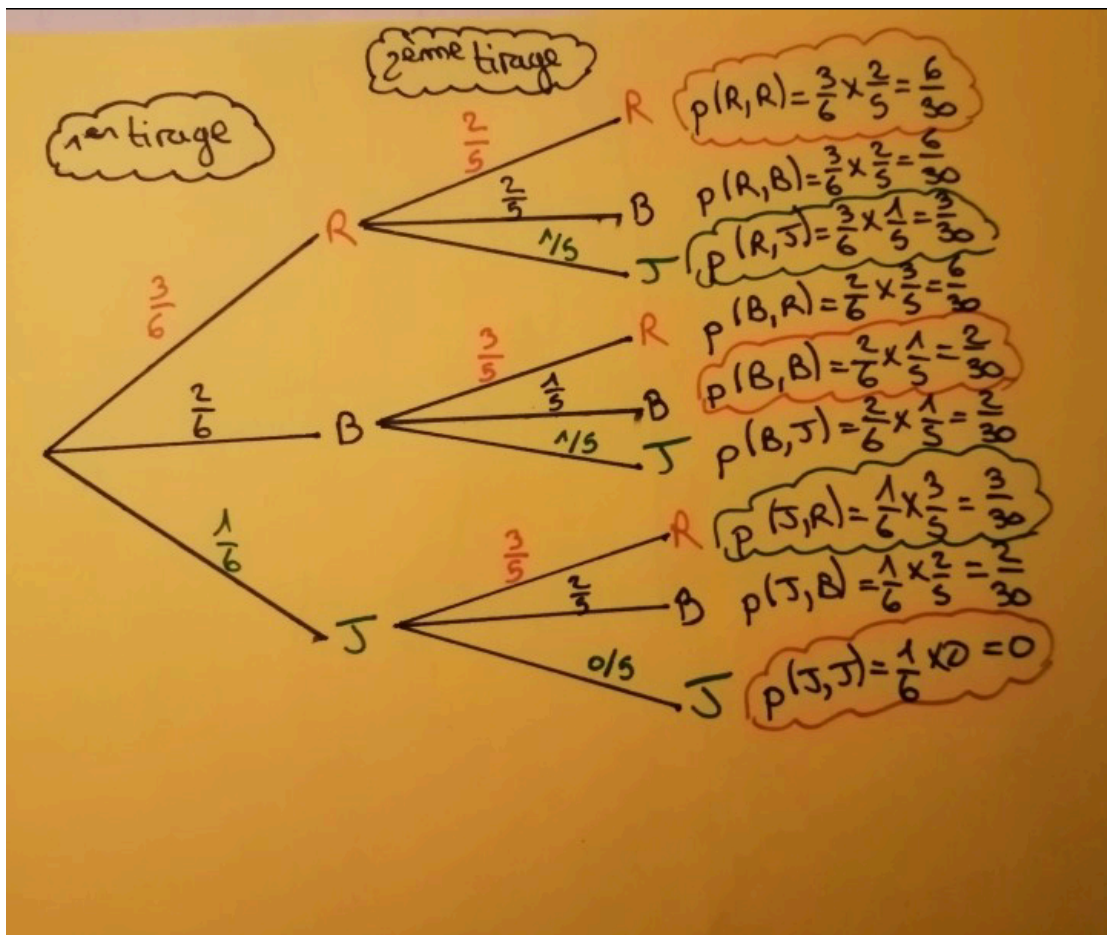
1er tirage

2ème tirage

$\frac{3}{6}$ R

$\frac{2}{5}$ R $p(R,R) = \frac{3}{6} \times \frac{2}{5} = \frac{6}{30}$

$\frac{2}{5}$ B $p(R,B) = \frac{3}{6} \times \frac{2}{5} = \frac{6}{30}$

$1/5$ J $p(R,J) = \frac{3}{6} \times \frac{1}{5} = \frac{3}{30}$

$\frac{2}{6}$ B

$\frac{3}{5}$ R $p(B,R) = \frac{2}{6} \times \frac{3}{5} = \frac{6}{30}$

$\frac{1}{5}$ B $p(B,B) = \frac{2}{6} \times \frac{1}{5} = \frac{2}{30}$

$1/5$ J $p(B,J) = \frac{2}{6} \times \frac{1}{5} = \frac{2}{30}$

$\frac{1}{6}$ J

$\frac{3}{5}$ R $p(J,R) = \frac{1}{6} \times \frac{3}{5} = \frac{3}{30}$

$\frac{2}{5}$ B $p(J,B) = \frac{1}{6} \times \frac{2}{5} = \frac{2}{30}$

$0/5$ J $p(J,J) = \frac{1}{6} \times 0 = 0$